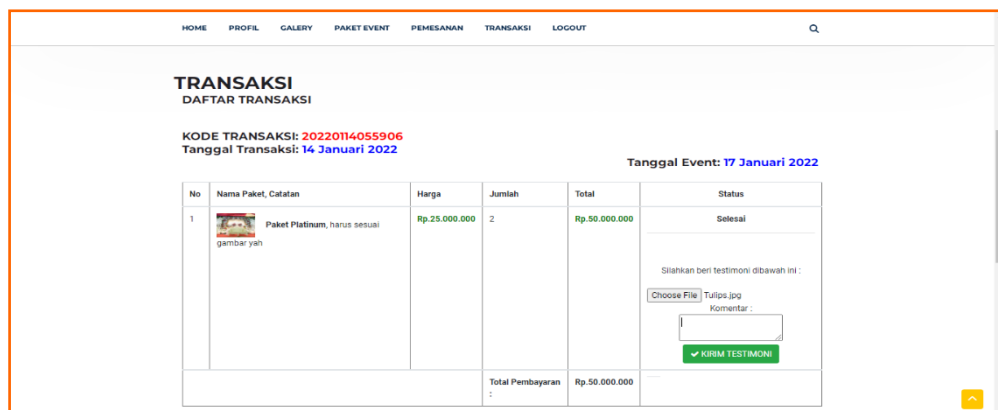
HOME PROFIL GALERY PAKET EVENT PEMESANAN TRANSAKSI LOGOUT

TRANSAKSI
DAFTAR TRANSAKSI

KODE TRANSAKSI: 20220114055906
Tanggal Transaksi: 14 Januari 2022

Tanggal Event: 17 Januari 2022

| No | Nama Paket, Catatan | Harga | Jumlah | Total | Status |
|---|---|---|---|---|---|
| 1 | Paket Platinum, harus sesuai gambar yah | Rp.25.000.000 | 2 | Rp.50.000.000 | Selesai<br>Silahkan beri testimoni dibawah ini :<br>Choose File Tulips.jpg<br>Komentar :<br>KIRIM TESTIMONI |
| | | | Total Pembayaran : | Rp.50.000.000 | |